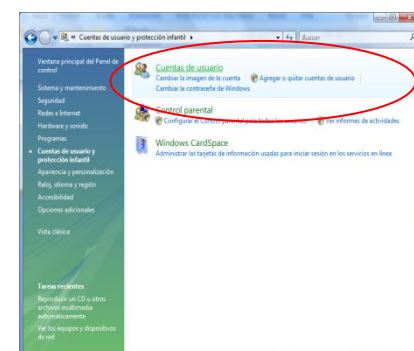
« Cuentas de usuario y protección infantil ▸
Buscar

Ventana principal del Panel de control
Sistema y mantenimiento
Seguridad
Redes e Internet
Hardware y sonido
Programas
Cuentas de usuario y protección infantil
Apariencia y personalización
Reloj, idioma y región
Accesibilidad
Opciones adicionales

Vista clásica

Tareas recientes
Reproducir un CD u otros archivos multimedia automáticamente
Ver los equipos y dispositivos de red

Cuentas de usuario
Cambiar la imagen de la cuenta | Agregar o quitar cuentas de usuario |
Cambiar la contraseña de Windows

Control parental
Configurar el Control parental para todos los usuarios | Ver informes de actividades

Windows CardSpace
Administrar las tarjetas de información usadas para iniciar sesión en los servicios en línea